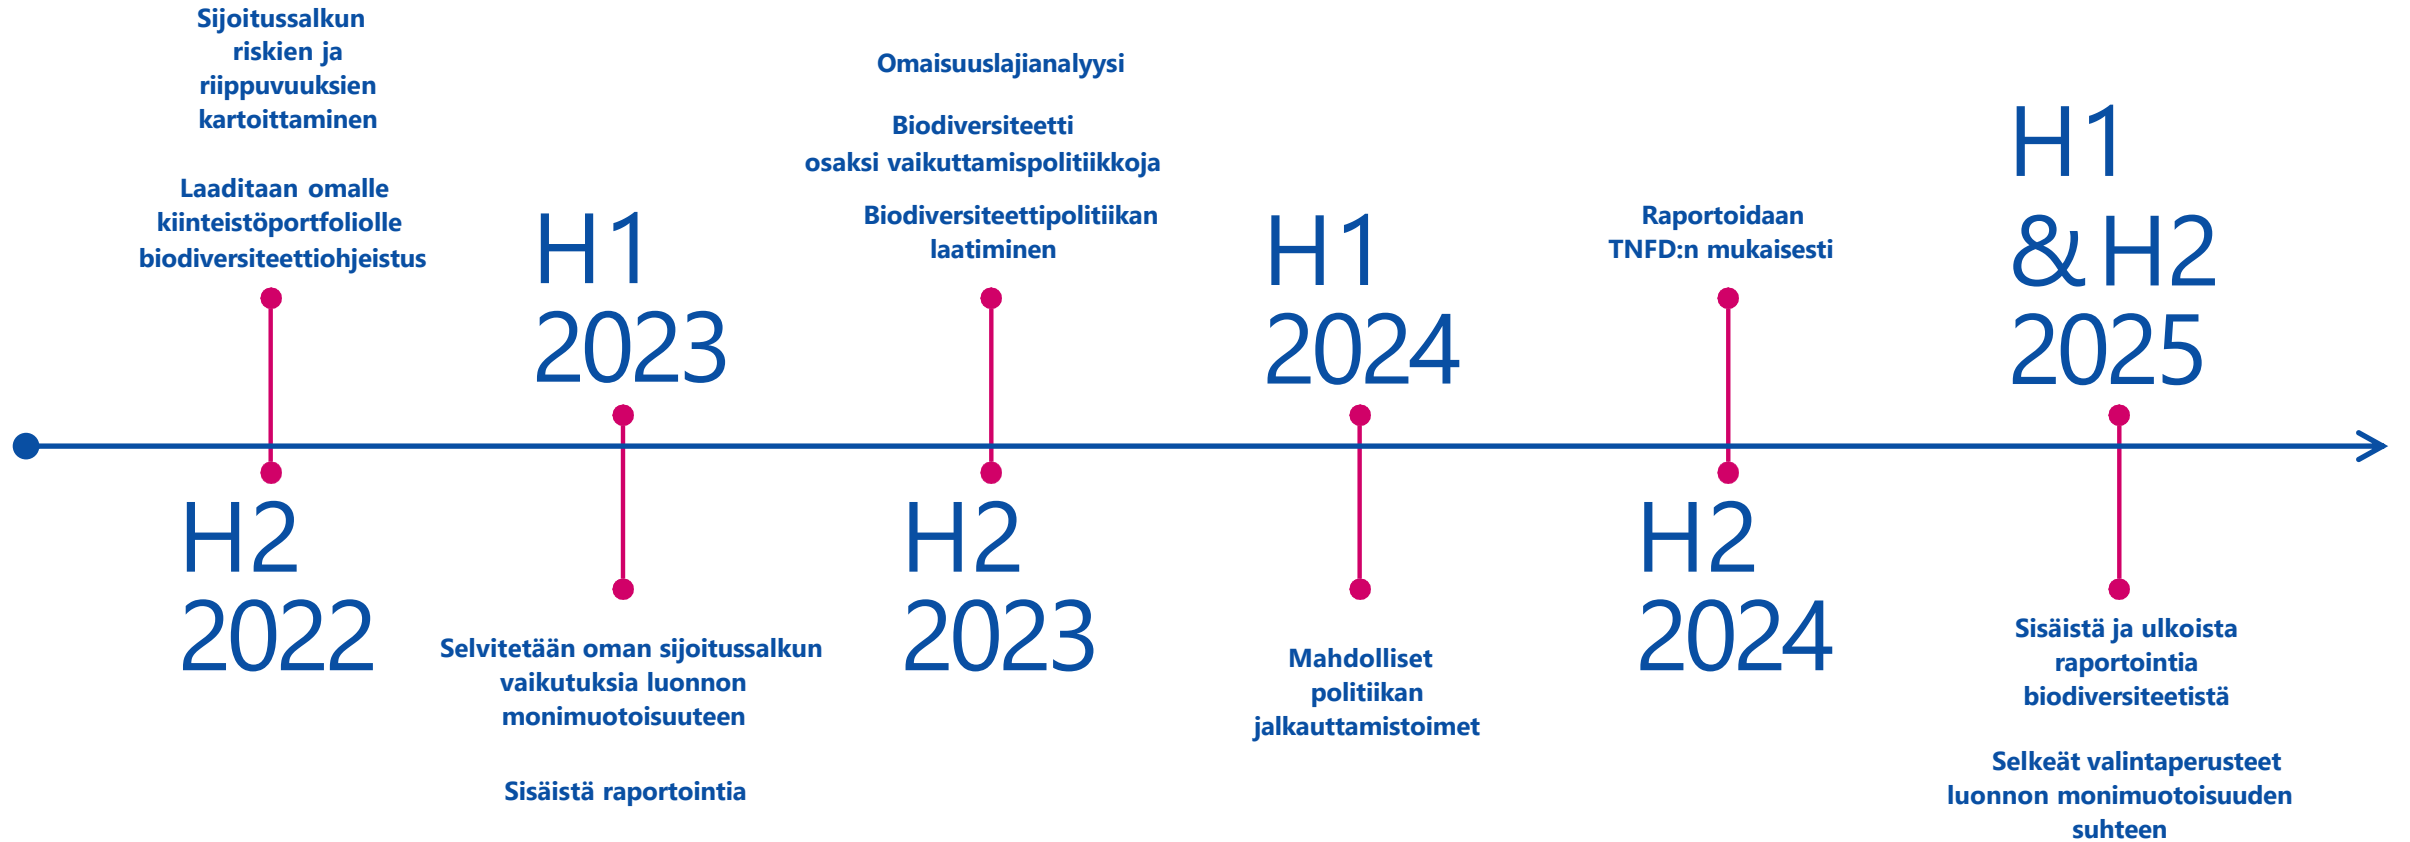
Sijoitussalkun riskien ja riippuvuuksien kartoittaminen

Laaditaan omalle kiinteistöportfoliolle biodiversiteettiohjeistus

H1 2023

Omaisuuslajianalyysi

Biodiversiteetti osaksi vaikuttamispolitiikkoja

Biodiversiteettipolitiikan laatiminen

H1 2024

Raportoidaan TNFD:n mukaisesti

H1 & H2 2025

H2 2022

Selvitetään oman sijoitussalkun vaikutuksia luonnon monimuotoisuuteen

Sisäistä raportointia

H2 2023

Mahdolliset politiikan jalkauttamistoimet

H2 2024

Sisäistä ja ulkoista raportointia biodiversiteetistä

Selkeät valintaperusteet luonnon monimuotoisuuden suhteen